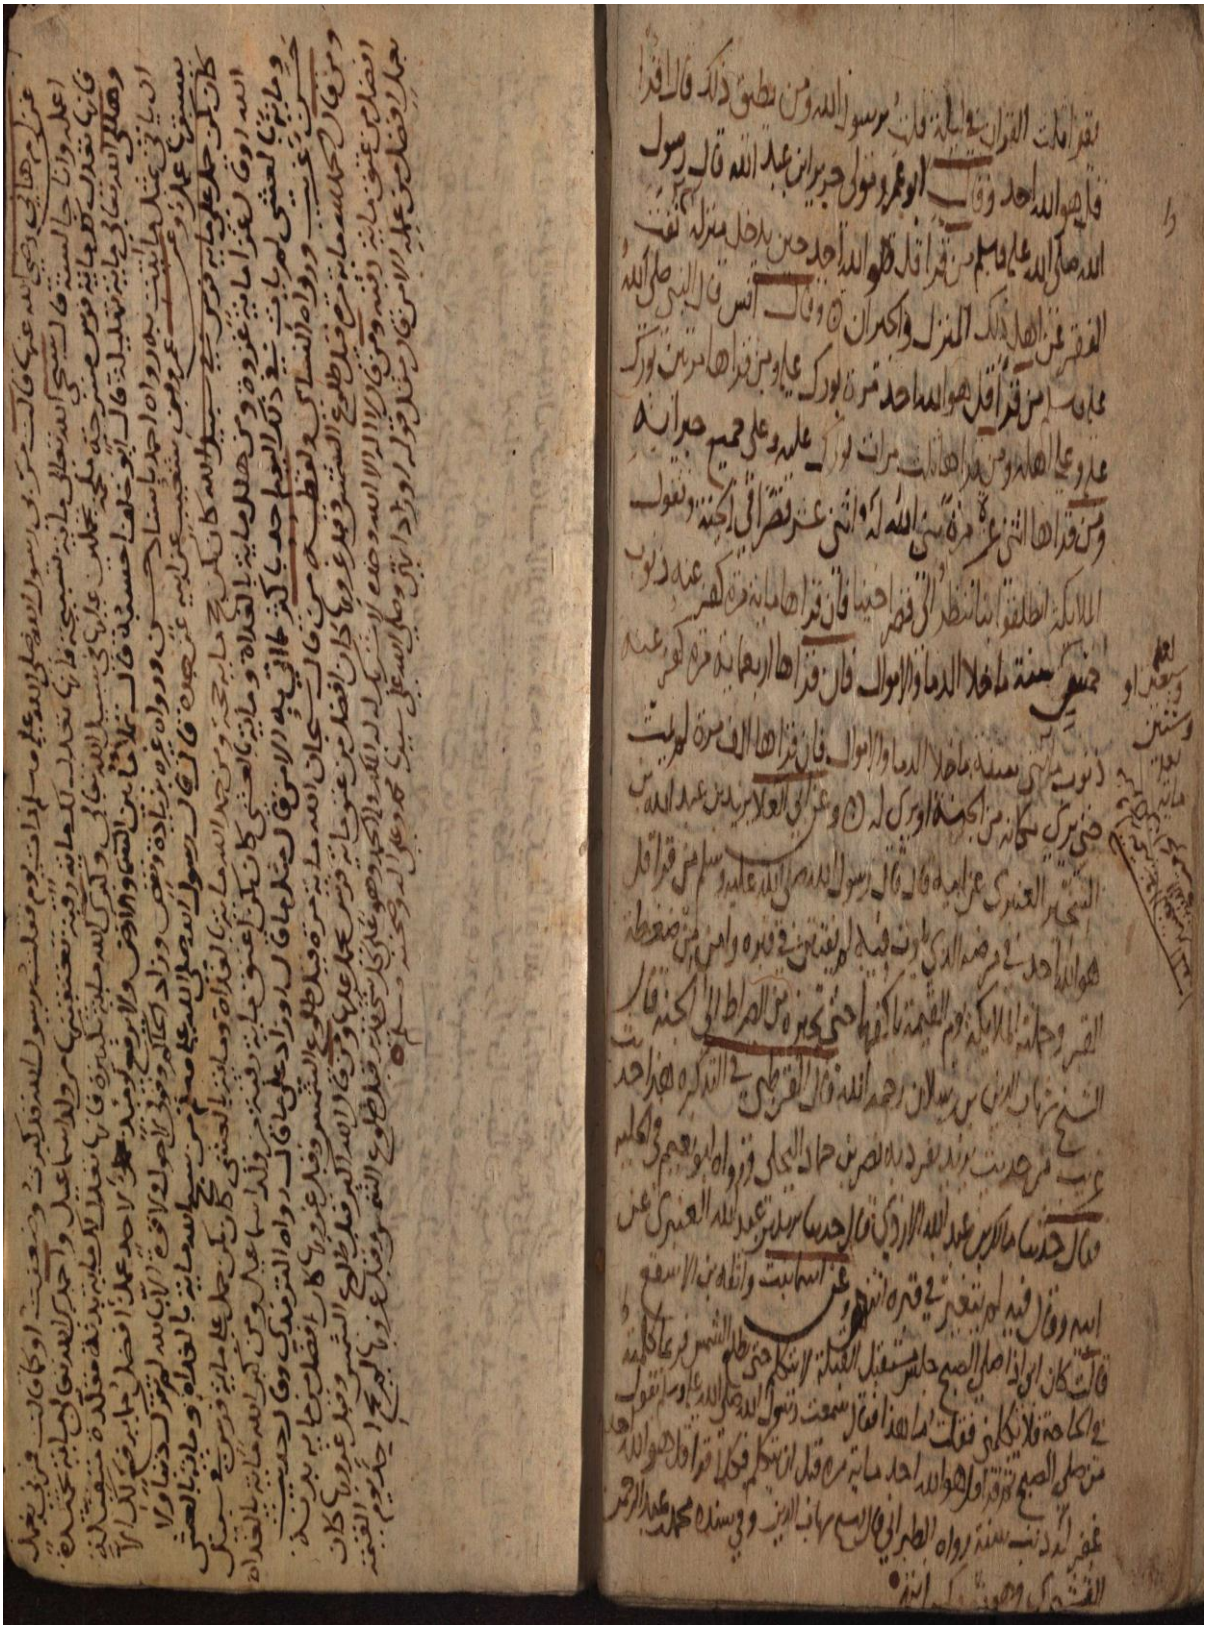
بقراءة ثلث القرآن في ليلة قالت رسول الله ومن يطيق ذلك قال اقرا
قل هو الله احد وقال ابو عمرو وقال جرير بن عبد الله قال رسول
الله صلى الله عليه وسلم من قرا قل هو الله احد حين يدخل منزله نفت
الفقر عن اهل ذلك المنزل والجيران وقال انس قال النبي صلى الله
عليه من قرا قل هو الله احد مرة بورك عليه ومن قراها مرتين بورك
عليه وعلى اهله ومن قراها ثلث مرات بورك عليه وعلى جميع جيرانه
ومن قراها اثني عشر مرة بنى الله له اثني عشر قصرا في الجنة وتقول
الملائكة انطلقوا بنا ننظر الى قصر اخينا فان قراها مائة مرة كفر عنه ذنوب
خمسين سنة ما خلا الدماء والاموال فان قراها اربعمائة مرة كفر عنه
ذنوب مائتي سنة ما خلا الدماء والاموال فان قراها الف مرة لم يمت
حتى يرى مكانه من الجنة او يرى له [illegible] وعن ابي العلاء يزيد بن عبد الله بن
الشخير العنبري عن ابيه قال قال رسول الله صلى الله عليه وسلم من قرا قل
هو الله احد في مرضه الذي يموت فيه لم يفتتن في قبره وامن من ضغطة
القبر وحملته الملائكة يوم القيامة باكفها حتى تجيزه من الصراط الى الجنة قال
الشيخ شهاب الدين بن رسلان رحمه الله قال القرطبي في التذكرة هذا حديث
غريب من حديث يزيد تفرد به نصر بن حماد البجلي ورواه ابو نعيم والحاكم
فقال حدثنا مالك بن عبد الله الازدي قال حدثنا يزيد بن عبد الله العنبري عن
ابيه وقال فيه لم يتغير في قبره اشهرا وعن ثابت واثلة بن الاسقع
قالت كان ابي اذا صلى الصبح جلس مستقبل القبلة لا يتكلم حتى تطلع الشمس فربما كلمته
في الحاجة فلا يكلمني فقلت ما هذا فقال سمعت رسول الله صلى الله عليه وسلم يقول
من صلى الصبح ثم قرا قل هو الله احد مائة مرة قبل ان يتكلم فكلما قرا قل هو الله احد
غفر له ذنب سنة رواه الطبراني في معجمه الاوسط وفي سنده محمد بن عبد الرحمن
القشيري وهو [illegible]

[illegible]

عن علي رضي الله عنه قال قال رسول الله صلى الله عليه وسلم من قرا قل هو الله احد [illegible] بعد صلاة الغداة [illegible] لم يلحقه ذلك اليوم ذنب وان اجتهد الشيطان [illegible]
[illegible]
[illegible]
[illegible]
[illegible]
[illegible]
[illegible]
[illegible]
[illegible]
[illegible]
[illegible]